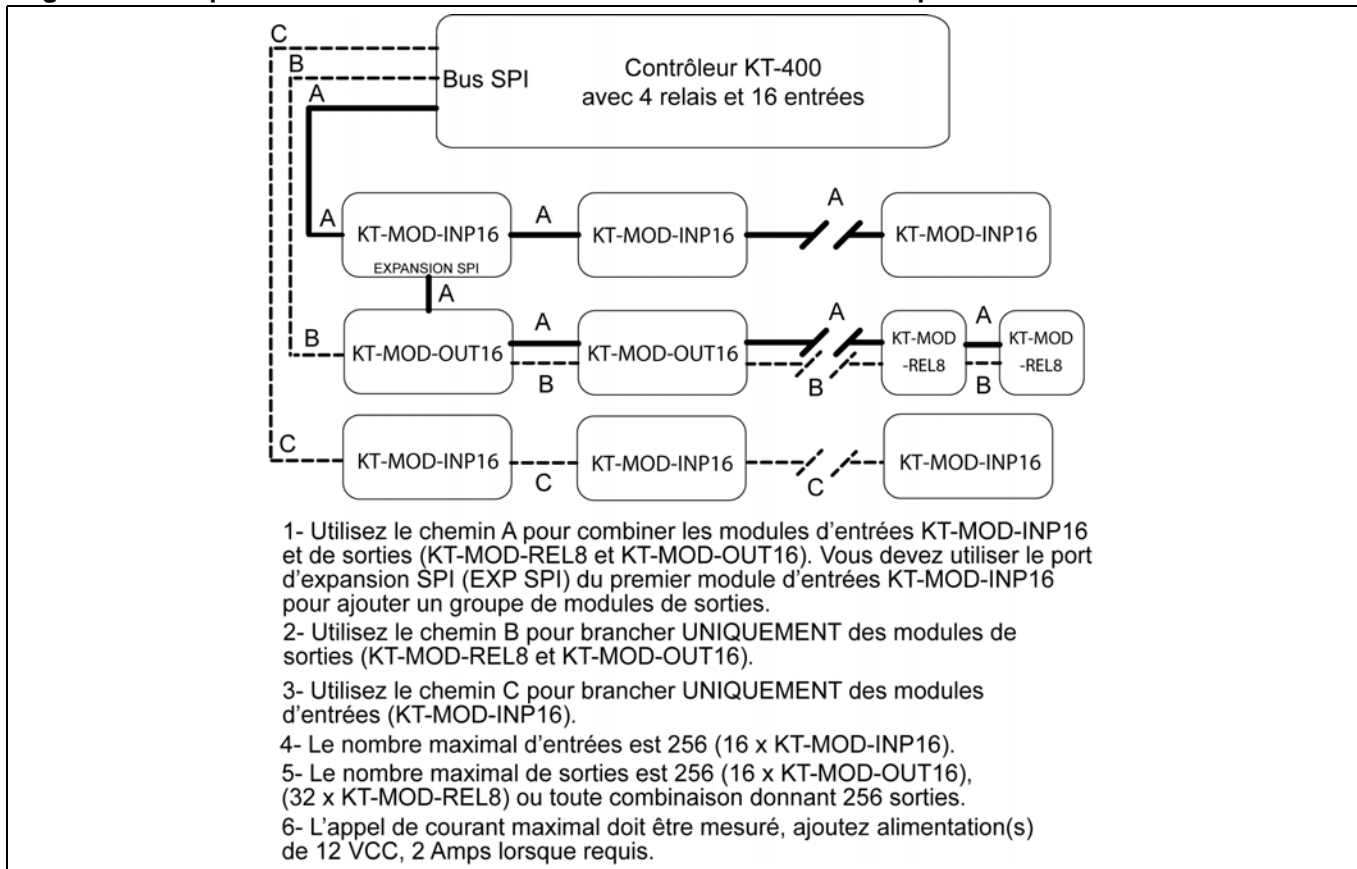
C
B
Bus SPI
A
Contrôleur KT-400
avec 4 relais et 16 entrées

A
KT-MOD-INP16
EXPANSION SPI
A
KT-MOD-INP16
A
KT-MOD-INP16

A

B
KT-MOD-OUT16
A
B
KT-MOD-OUT16
A
B
KT-MOD
-REL8
A
B
KT-MOD
-REL8

C
KT-MOD-INP16
C
KT-MOD-INP16
C
KT-MOD-INP16

1- Utilisez le chemin A pour combiner les modules d'entrées KT-MOD-INP16 et de sorties (KT-MOD-REL8 et KT-MOD-OUT16). Vous devez utiliser le port d'expansion SPI (EXP SPI) du premier module d'entrées KT-MOD-INP16 pour ajouter un groupe de modules de sorties.

2- Utilisez le chemin B pour brancher UNIQUEMENT des modules de sorties (KT-MOD-REL8 et KT-MOD-OUT16).

3- Utilisez le chemin C pour brancher UNIQUEMENT des modules d'entrées (KT-MOD-INP16).

4- Le nombre maximal d'entrées est 256 (16 x KT-MOD-INP16).

5- Le nombre maximal de sorties est 256 (16 x KT-MOD-OUT16), (32 x KT-MOD-REL8) ou toute combinaison donnant 256 sorties.

6- L'appel de courant maximal doit être mesuré, ajoutez alimentation(s) de 12 VCC, 2 Amps lorsque requis.